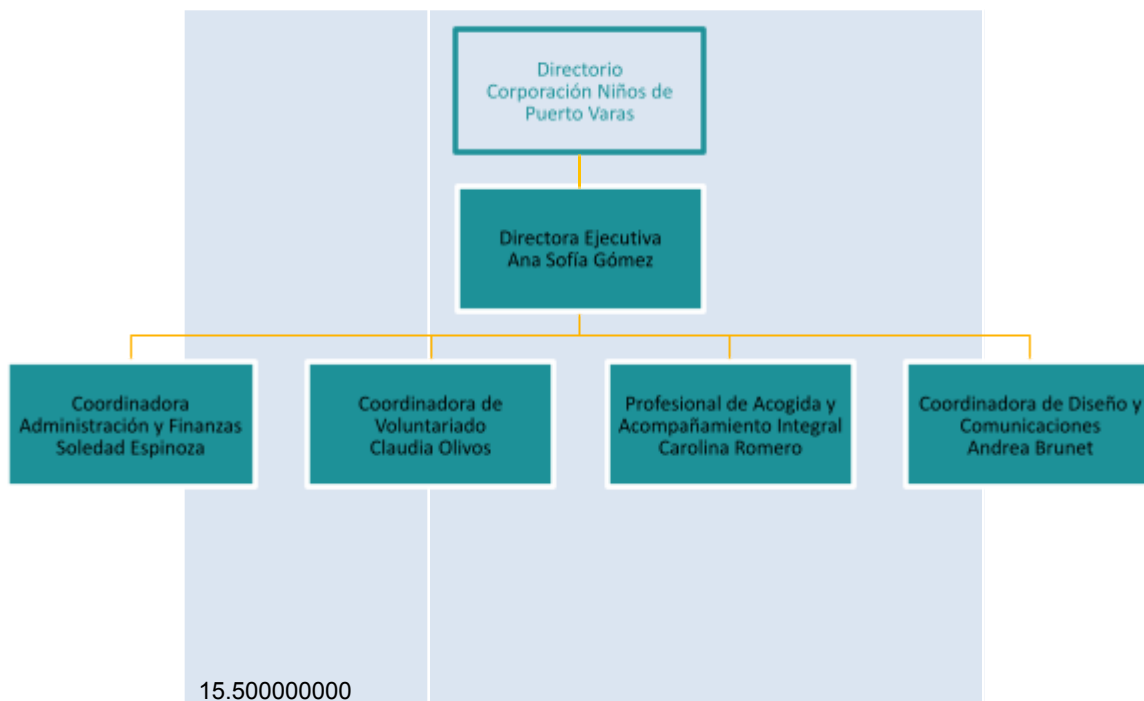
Directorio
Corporación Niños de Puerto Varas

Directora Ejecutiva
Ana Sofía Gómez

Coordinadora Administración y Finanzas
Soledad Espinoza

Coordinadora de Voluntariado
Claudia Olivos

Profesional de Acogida y Acompañamiento Integral
Carolina Romero

Coordinadora de Diseño y Comunicaciones
Andrea Brunet

15.500000000